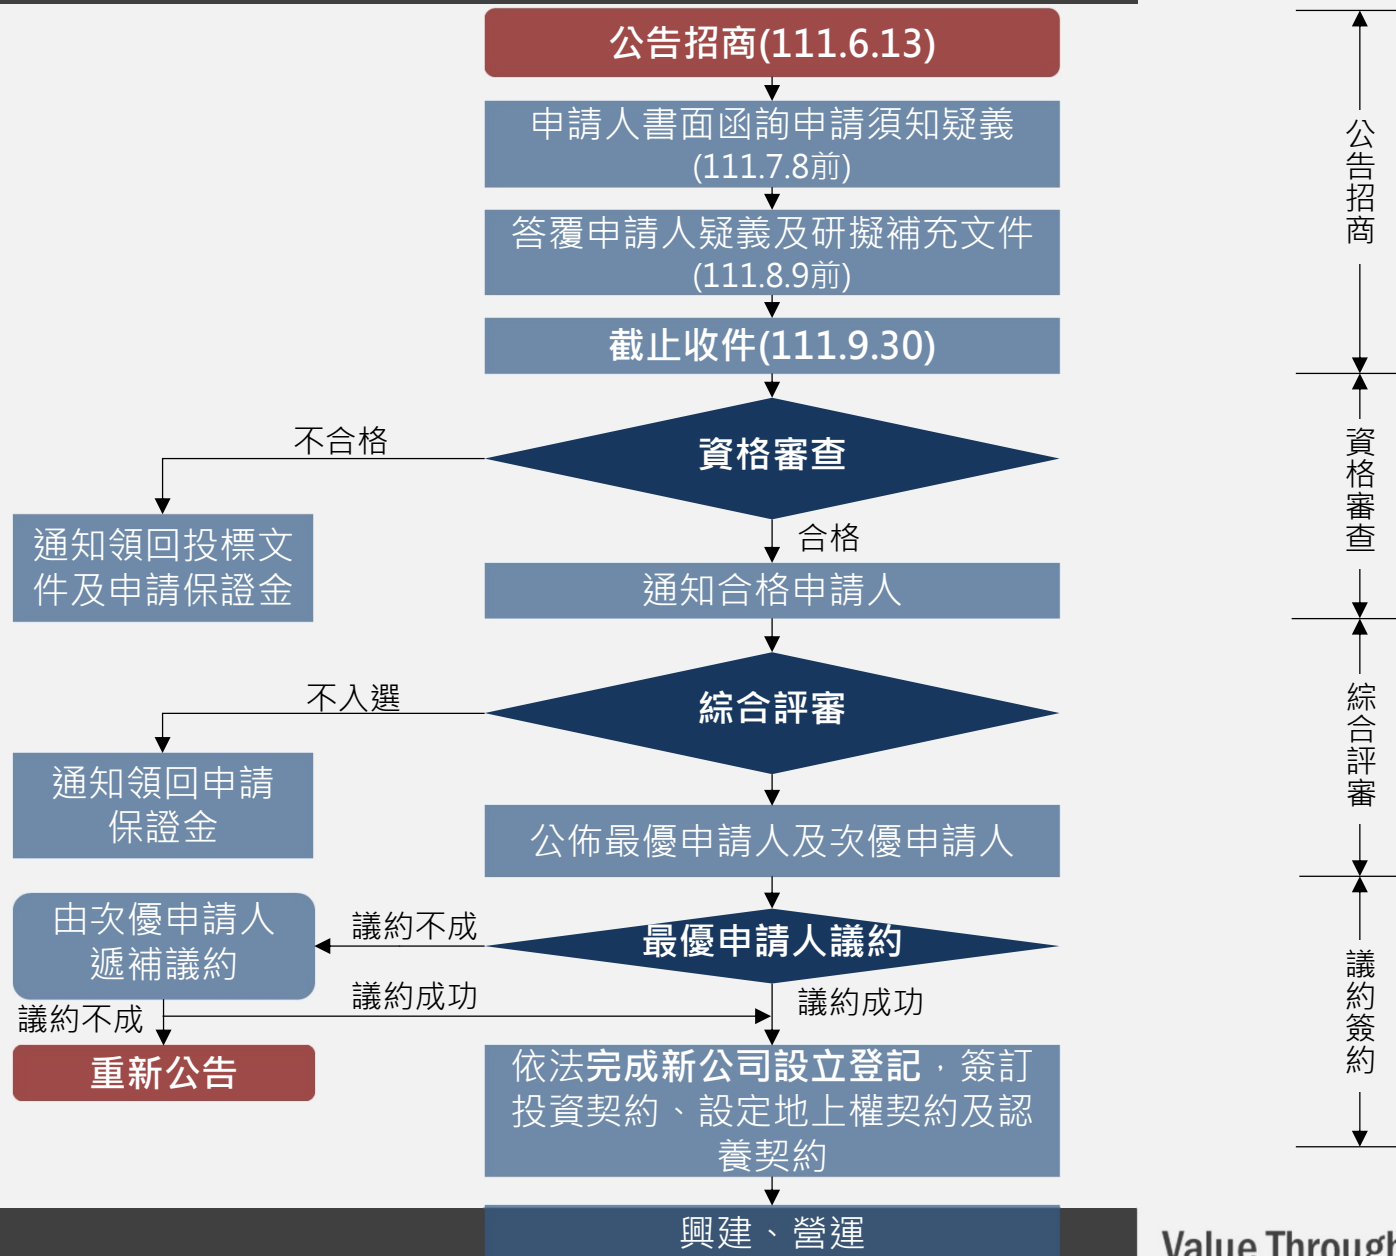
公告招商(111.6.13)

申請人書面函詢申請須知疑義
(111.7.8前)

答覆申請人疑義及研擬補充文件
(111.8.9前)

截止收件(111.9.30)

資格審查

不合格

通知領回投標文件及申請保證金

合格

通知合格申請人

綜合評審

不入選

通知領回申請保證金

公佈最優申請人及次優申請人

最優申請人議約

議約不成

由次優申請人遞補議約

議約成功

議約成功

議約不成

重新公告

依法完成新公司設立登記，簽訂投資契約、設定地上權契約及認養契約

興建、營運

公告招商

資格審查

綜合評審

議約簽約

Value Through